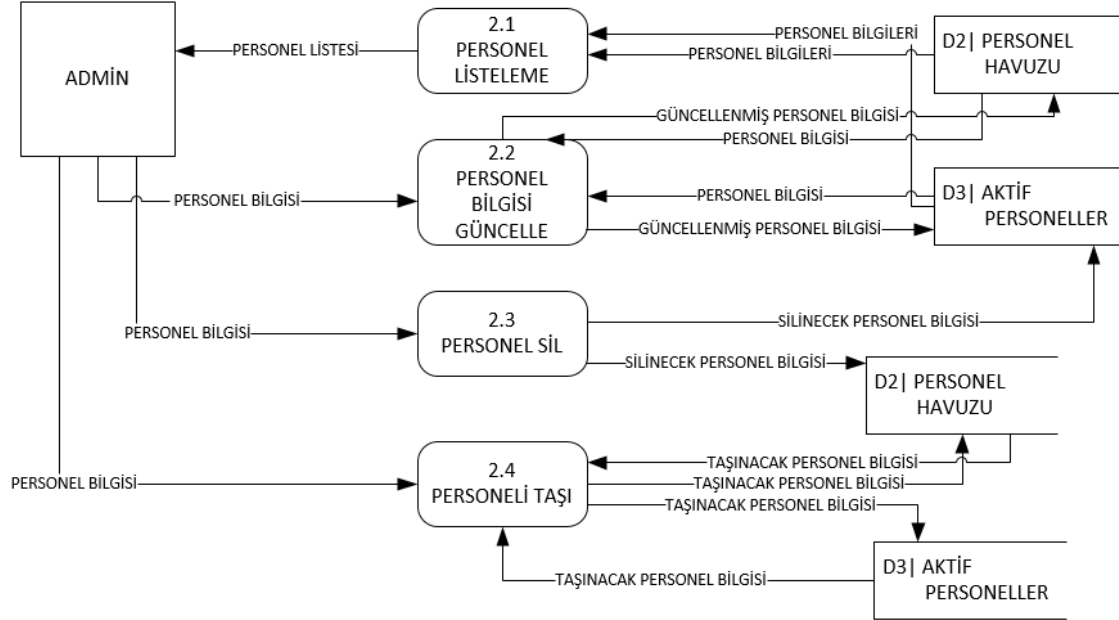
ADMİN

PERSONEL LİSTESİ

2.1
PERSONEL
LİSTELEME

PERSONEL BİLGİLERİ

PERSONEL BİLGİLERİ

D2| PERSONEL HAVUZU

GÜNCELLENMİŞ PERSONEL BİLGİSİ

PERSONEL BİLGİSİ

PERSONEL BİLGİSİ

2.2
PERSONEL
BİLGİSİ
GÜNCELLE

PERSONEL BİLGİSİ

D3| AKTİF PERSONELLER

GÜNCELLENMİŞ PERSONEL BİLGİSİ

PERSONEL BİLGİSİ

2.3
PERSONEL SİL

SİLİNECEK PERSONEL BİLGİSİ

SİLİNECEK PERSONEL BİLGİSİ

D2| PERSONEL HAVUZU

PERSONEL BİLGİSİ

2.4
PERSONELİ TAŞI

TAŞINACAK PERSONEL BİLGİSİ

TAŞINACAK PERSONEL BİLGİSİ

TAŞINACAK PERSONEL BİLGİSİ

D3| AKTİF PERSONELLER

TAŞINACAK PERSONEL BİLGİSİ